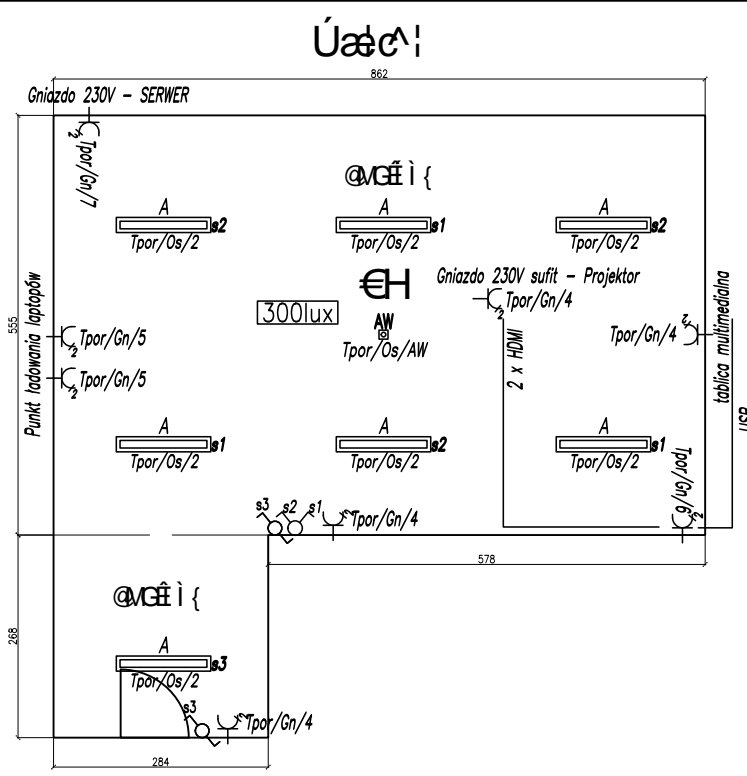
Úaæc^¦

862

Gniazdo 230V - SERWER

Tpor/Gn/7

@VGÊ Ì {

A
s2
Tpor/Os/2

A
s1
Tpor/Os/2

A
s2
Tpor/Os/2

555

Punkt ładowania laptopów

Tpor/Gn/5

Tpor/Gn/5

300lux

€H

AW
Tpor/Os/AW

Gniazdo 230V sufit - Projektor

Tpor/Gn/4

2 x HDMI

Tpor/Gn/4

tablica multimedialna

USB

A
s1
Tpor/Os/2

A
s2
Tpor/Os/2

A
s1
Tpor/Os/2

Tpor/Gn/9

s3 s2 s1

Tpor/Gn/4

578

268

@VGÊ Ì {

A
s3
Tpor/Os/2

s3

Tpor/Gn/4

284